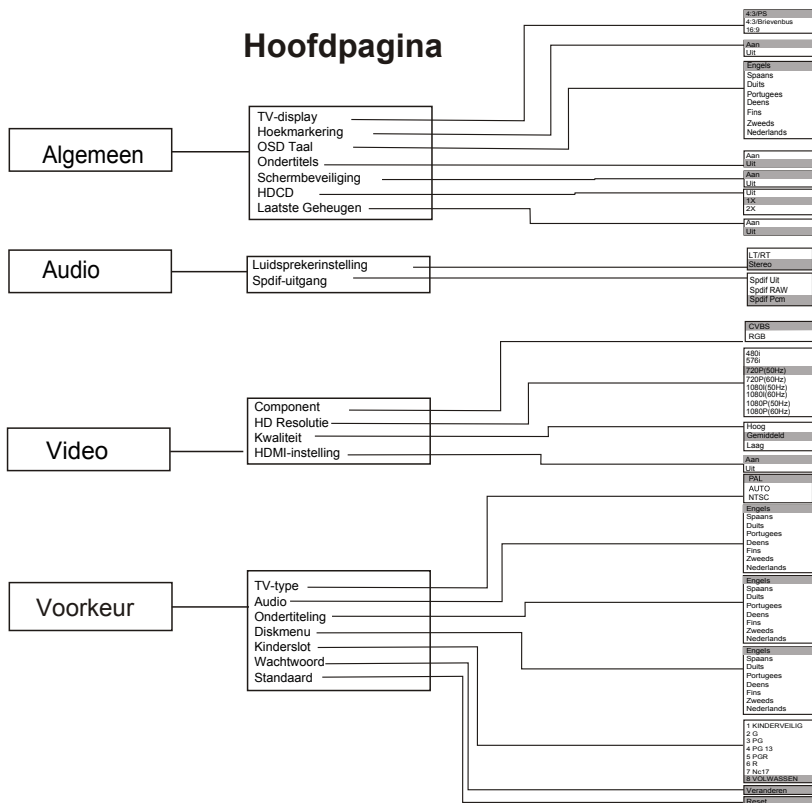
Hoofdpagina

Algemeen

TV-display
Hoekmarkering
OSD Taal
Ondertitels
Schermbeveiliging
HDCD
Laatste Geheugen

4:3/PS
4:3/Brievenbus
16:9

Aan
Uit

Engels
Spaans
Duits
Portugees
Deens
Fins
Zweeds
Nederlands

Aan
Uit

Aan
Uit

Uit
1X
2X

Aan
Uit

Audio

Luidsprekerinstelling
Spdif-uitgang

LT/RT
Stereo

Spdif Uit
Spdif RAW
Spdif Pcm

Video

Component
HD Resolutie
Kwaliteit
HDMI-instelling

CVBS
RGB

480i
576i
720P(50Hz)
720P(60Hz)
1080I(50Hz)
1080I(60Hz)
1080P(50Hz)
1080P(60Hz)

Hoog
Gemiddeld
Laag

Aan
Uit

Voorkeur

TV-type
Audio
Ondertiteling
Diskmenu
Kinderslot
Wachtwoord
Standaard

PAL
AUTO
NTSC

Engels
Spaans
Duits
Portugees
Deens
Fins
Zweeds
Nederlands

Engels
Spaans
Duits
Portugees
Deens
Fins
Zweeds
Nederlands

Engels
Spaans
Duits
Portugees
Deens
Fins
Zweeds
Nederlands

1 KINDERVEILIG
2 G
3 PG
4 PG 13
5 PGR
6 R
7 Nc17
8 VOLWASSEN

Veranderen

Reset